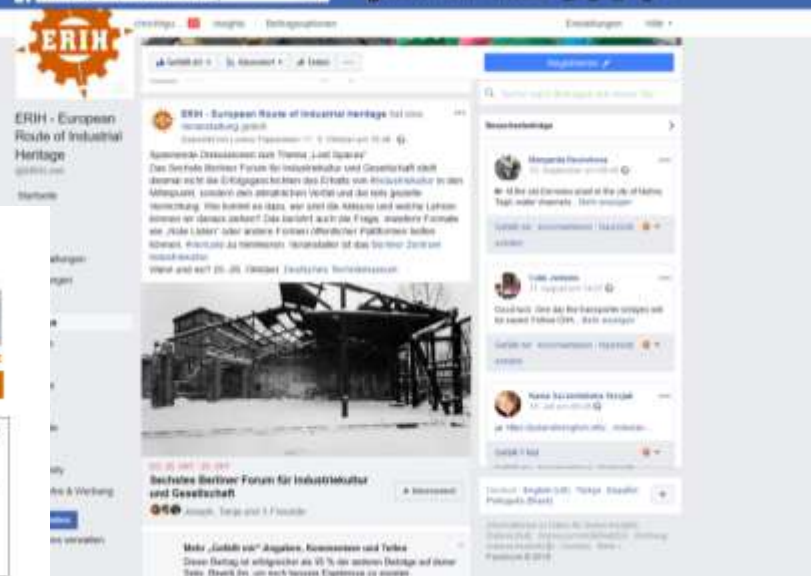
ERIH

Beiträge Insights Beitragsoptionen Einstellungen Hilfe

ERIH - European Route of Industrial Heritage

Startseite

Gefällt mir Abonniert Teilen

Registrieren

ERIH - European Route of Industrial Heritage hat eine Veranstaltung geteilt.

Spannende Diskussionen zum Thema „Lost Spaces"
Das Sechste Berliner Forum für Industriekultur und Gesellschaft stellt diesmal nicht die Erfolgsgeschichten des Erhalts von #Industriekultur in den Mittelpunkt, sondern den zeitweiligen Verfall und die teils gezielte Vernichtung. Wie kommt es dazu, wer sind die Akteure und welche Lehren können wir daraus ziehen? Dies berührt auch die Frage, inwiefern Formate wie „Rote Listen" oder andere Formen öffentlicher Plattformen helfen können. #lostspaces zu minimieren. Veranstalter ist das Berliner Zentrum Industriekultur.
Wann und wo? 25.-26. Oktober Deutsches Technikmuseum

Sechstes Berliner Forum für Industriekultur und Gesellschaft

Interessiert

Besucherbeiträge

Margarida Resendiz

Celia Jenkins

Nama Surakhtabita Sirojak

Gefällt mir Kommentieren Teilen

Mehr „Gefällt mir"-Angaben, Kommentare und Teilen

Deutsch English (US) Türkçe Español Português (Brasil)

Facebook © 2018